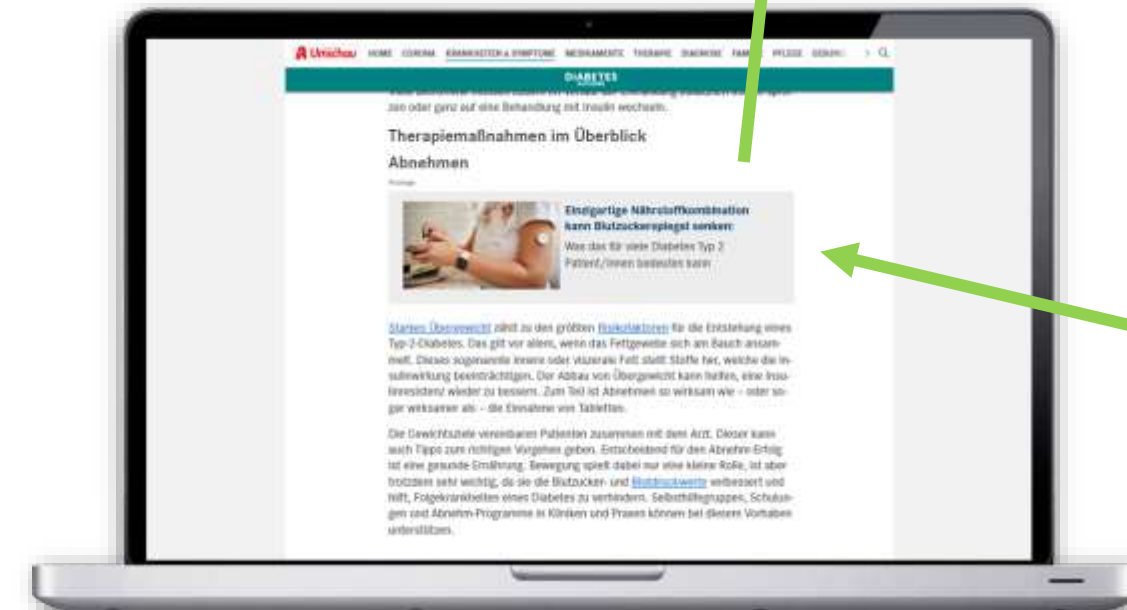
Umschau HOME CORONA KRANKHEITEN & SYMPTOME MEDIKAMENTE THERAPIE DIAGNOSE FAMI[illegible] PFLEGE GESUNDH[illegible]

DIABETES

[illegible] zen oder ganz auf eine Behandlung mit Insulin wechseln.

Therapiemaßnahmen im Überblick

Abnehmen

Anzeige

Einzigartige Nährstoffkombination kann Blutzuckerspiegel senken:

Was das für viele Diabetes Typ 2 Patient/innen bedeuten kann

Starkes Übergewicht zählt zu den größten Risikofaktoren für die Entstehung eines Typ-2-Diabetes. Das gilt vor allem, wenn das Fettgewebe sich am Bauch ansammelt. Dieses sogenannte innere oder viszerale Fett stellt Stoffe her, welche die Insulinwirkung beeinträchtigen. Der Abbau von Übergewicht kann helfen, eine Insulinresistenz wieder zu bessern. Zum Teil ist Abnehmen so wirksam wie – oder sogar wirksamer als – die Einnahme von Tabletten.

Die Gewichtsziele vereinbaren Patienten zusammen mit dem Arzt. Dieser kann auch Tipps zum richtigen Vorgehen geben. Entscheidend für den Abnehm-Erfolg ist eine gesunde Ernährung. Bewegung spielt dabei nur eine kleine Rolle, ist aber trotzdem sehr wichtig, da sie die Blutzucker- und Blutdruckwerte verbessert und hilft, Folgekrankheiten eines Diabetes zu verhindern. Selbsthilfegruppen, Schulungen und Abnehm-Programme in Kliniken und Praxen können bei diesem Vorhaben unterstützen.